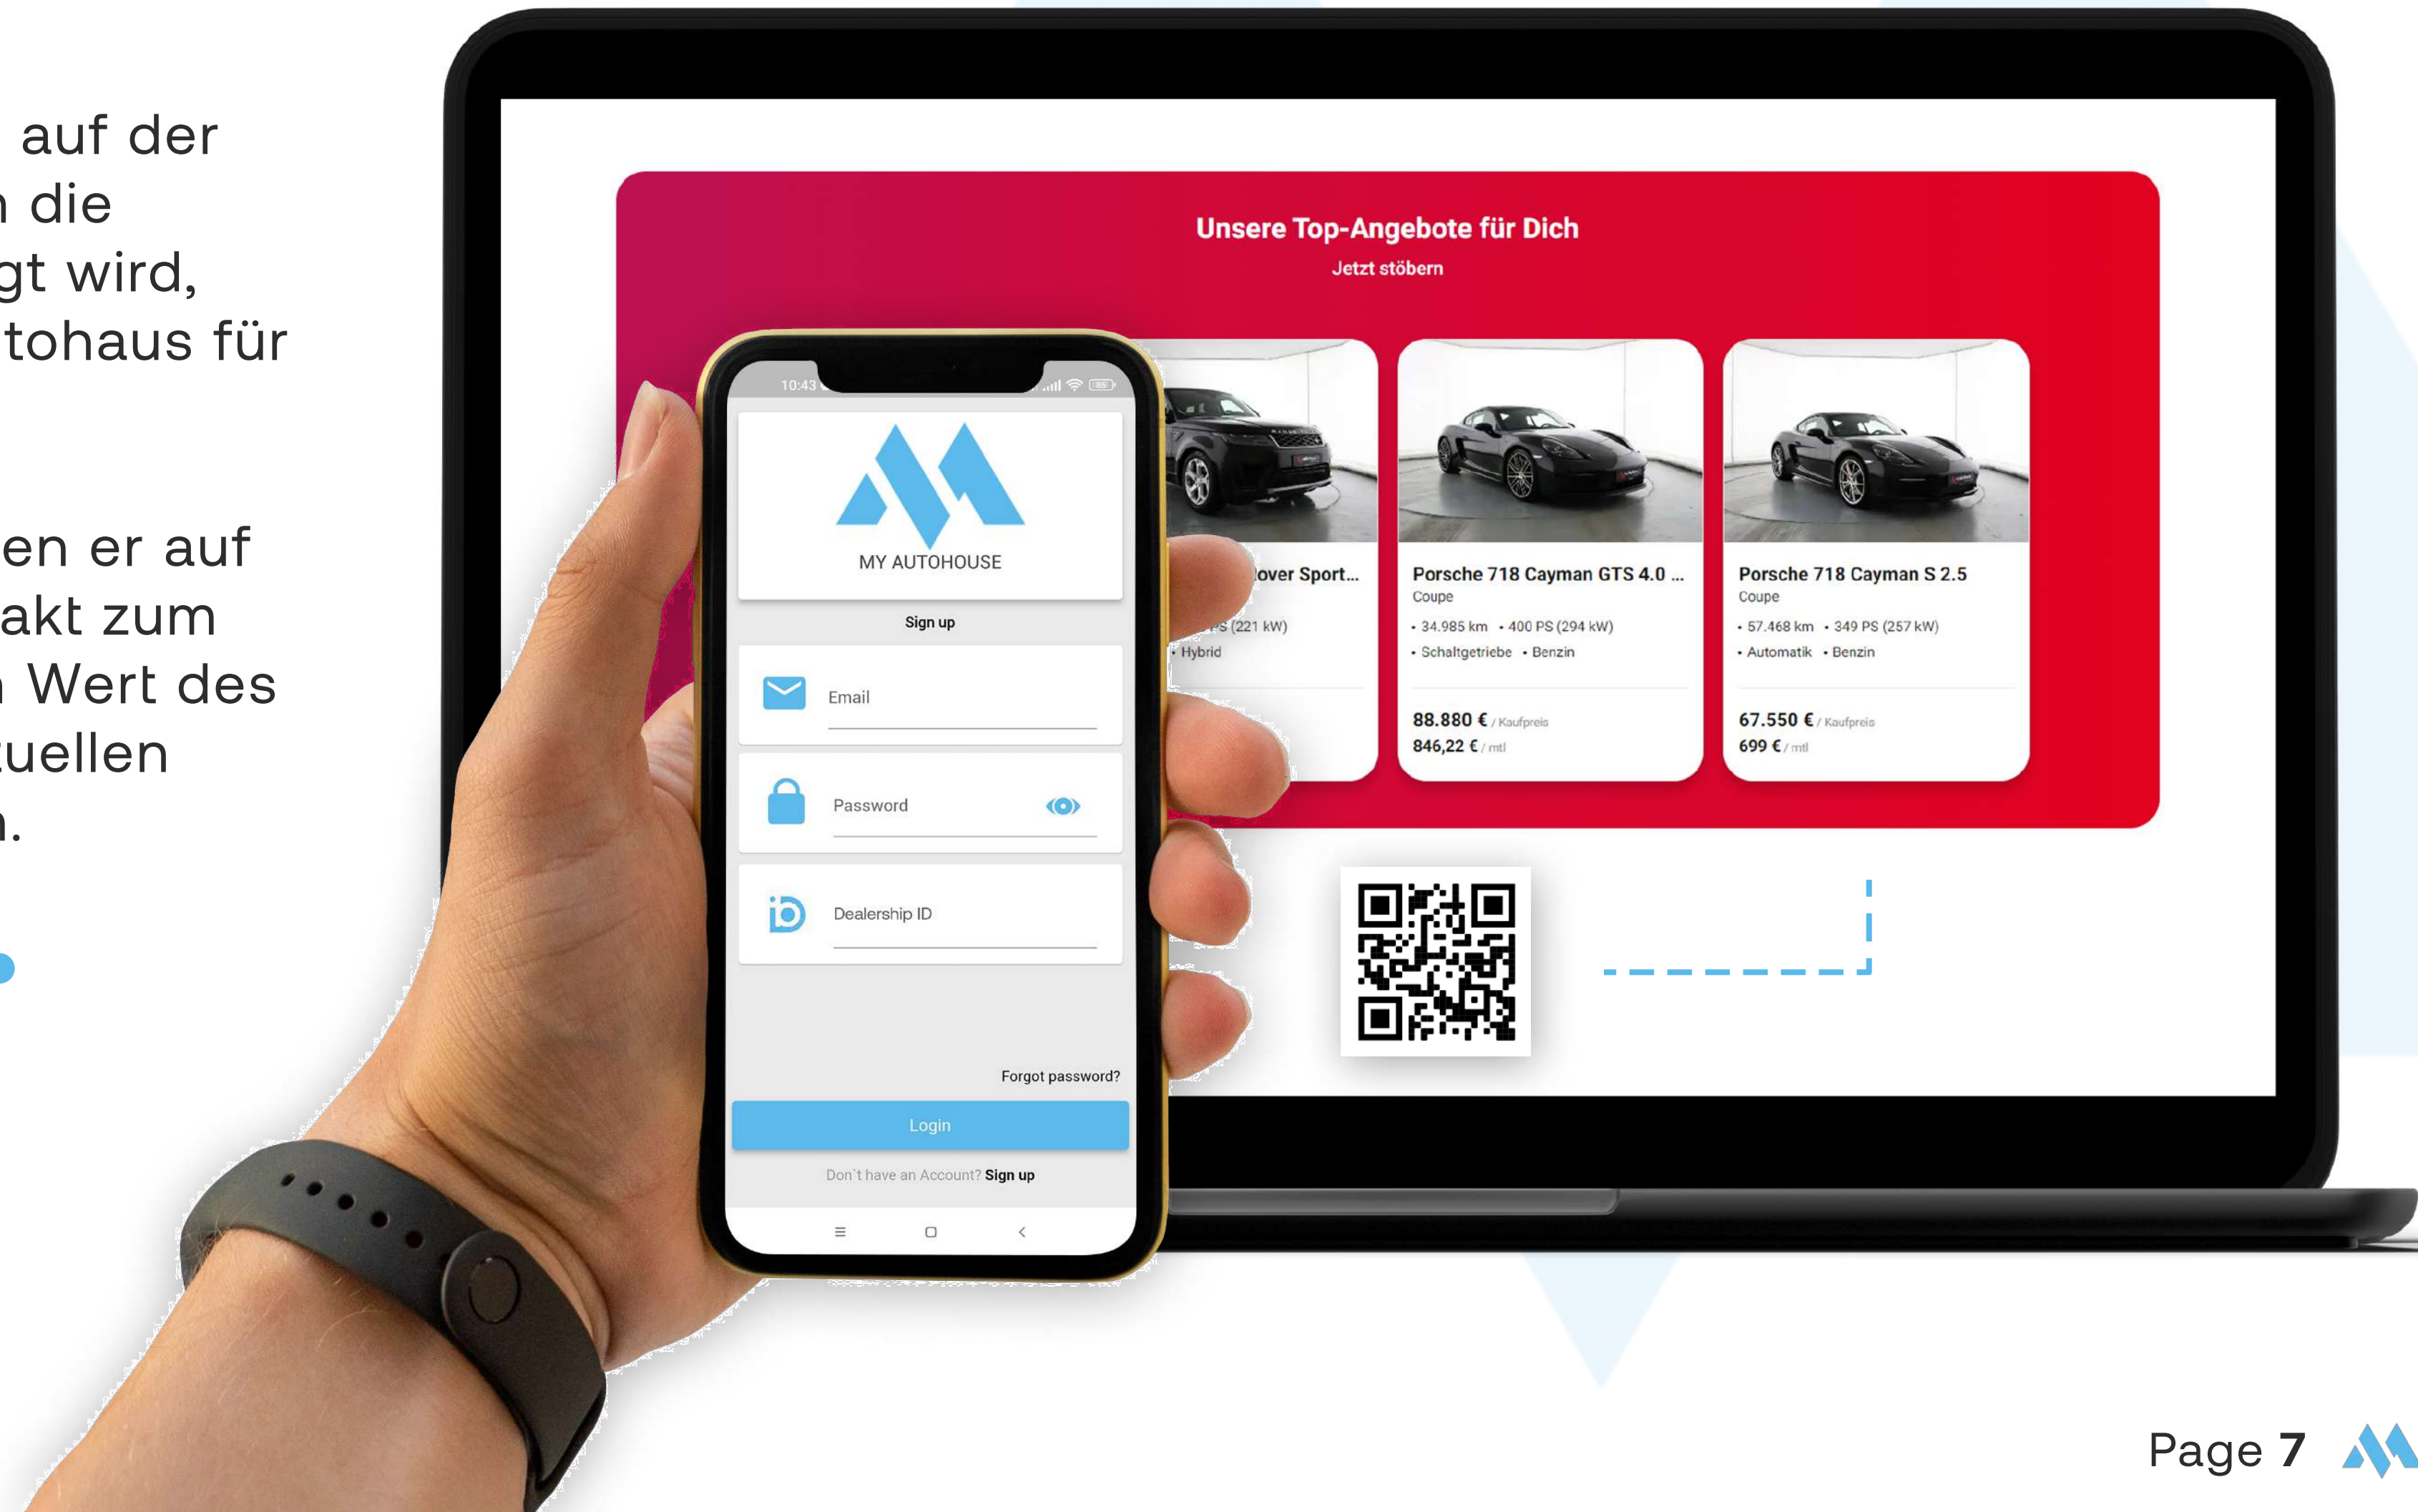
auf der
die
gt wird,
tohaus für

en er auf
akt zum
Wert des
uellen
.

Unsere Top-Angebote für Dich
Jetzt stöbern

10:43

MY AUTOHOUSE

Sign up

Email

Password

Dealership ID

Forgot password?

Login

Don`t have an Account? Sign up

over Sport...
S (221 kW)
• Hybrid

Porsche 718 Cayman GTS 4.0 ...
Coupe
• 34.985 km • 400 PS (294 kW)
• Schaltgetriebe • Benzin
88.880 € / Kaufpreis
846,22 € / mtl

Porsche 718 Cayman S 2.5
Coupe
• 57.468 km • 349 PS (257 kW)
• Automatik • Benzin
67.550 € / Kaufpreis
699 € / mtl

Page 7